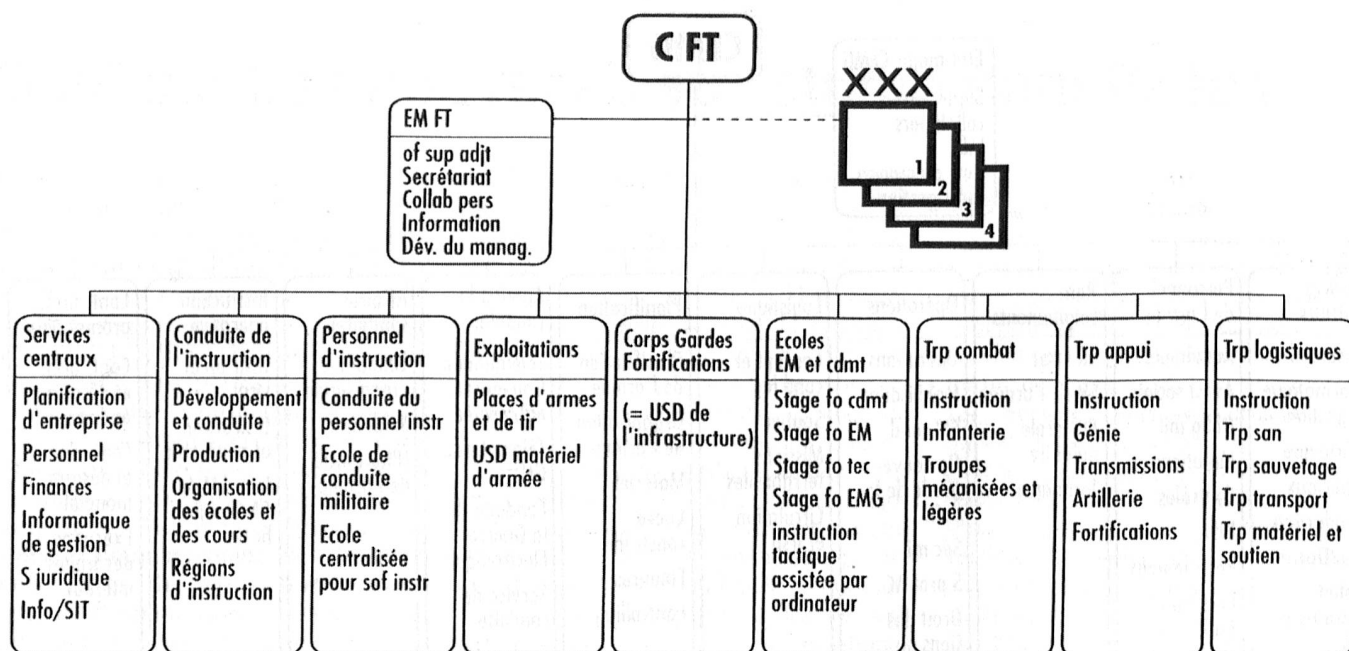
C FT

XXX

1
2
3
4

EM FT
of sup adjt
Secrétariat
Collab pers
Information
Dév. du manag.

Services centraux
Planification d'entreprise
Personnel
Finances
Informatique de gestion
S juridique
Info/SIT

Conduite de l'instruction
Développement et conduite
Production
Organisation des écoles et des cours
Régions d'instruction

Personnel d'instruction
Conduite du personnel instr
Ecole de conduite militaire
Ecole centralisée pour sof instr

Exploitations
Places d'armes et de tir
USD matériel d'armée

Corps Gardes Fortifications
(= USD de l'infrastructure)

Ecoles EM et cdmt
Stage fo cdmt
Stage fo EM
Stage fo tec
Stage fo EMG
instruction tactique assistée par ordinateur

Trp combat
Instruction
Infanterie
Troupes mécanisées et légères

Trp appui
Instruction
Génie
Transmissions
Artillerie
Fortifications

Trp logistiques
Instruction
Trp san
Trp sauvetage
Trp transport
Trp matériel et soutien